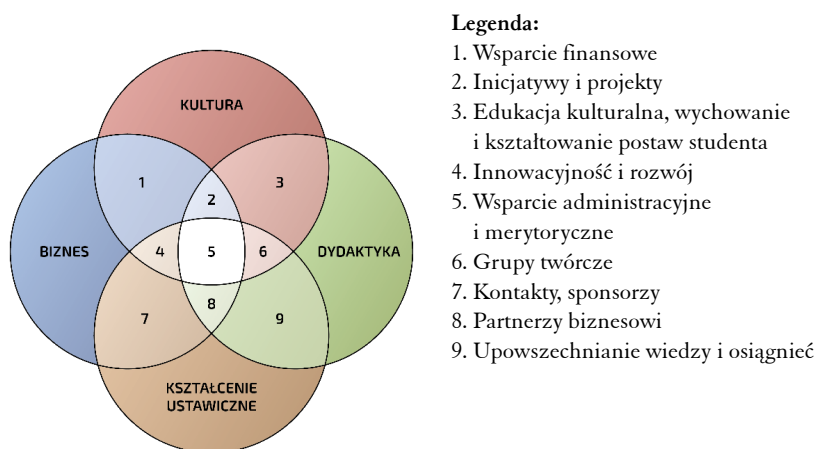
KULTURA

1

2

3

BIZNES

4

5

6

DYDAKTYKA

7

8

9

KSZTAŁCENIE USTAWICZNE

Legenda:
1. Wsparcie finansowe
2. Inicjatywy i projekty
3. Edukacja kulturalna, wychowanie i kształtowanie postaw studenta
4. Innowacyjność i rozwój
5. Wsparcie administracyjne i merytoryczne
6. Grupy twórcze
7. Kontakty, sponsorzy
8. Partnerzy biznesowi
9. Upowszechnianie wiedzy i osiągnięć